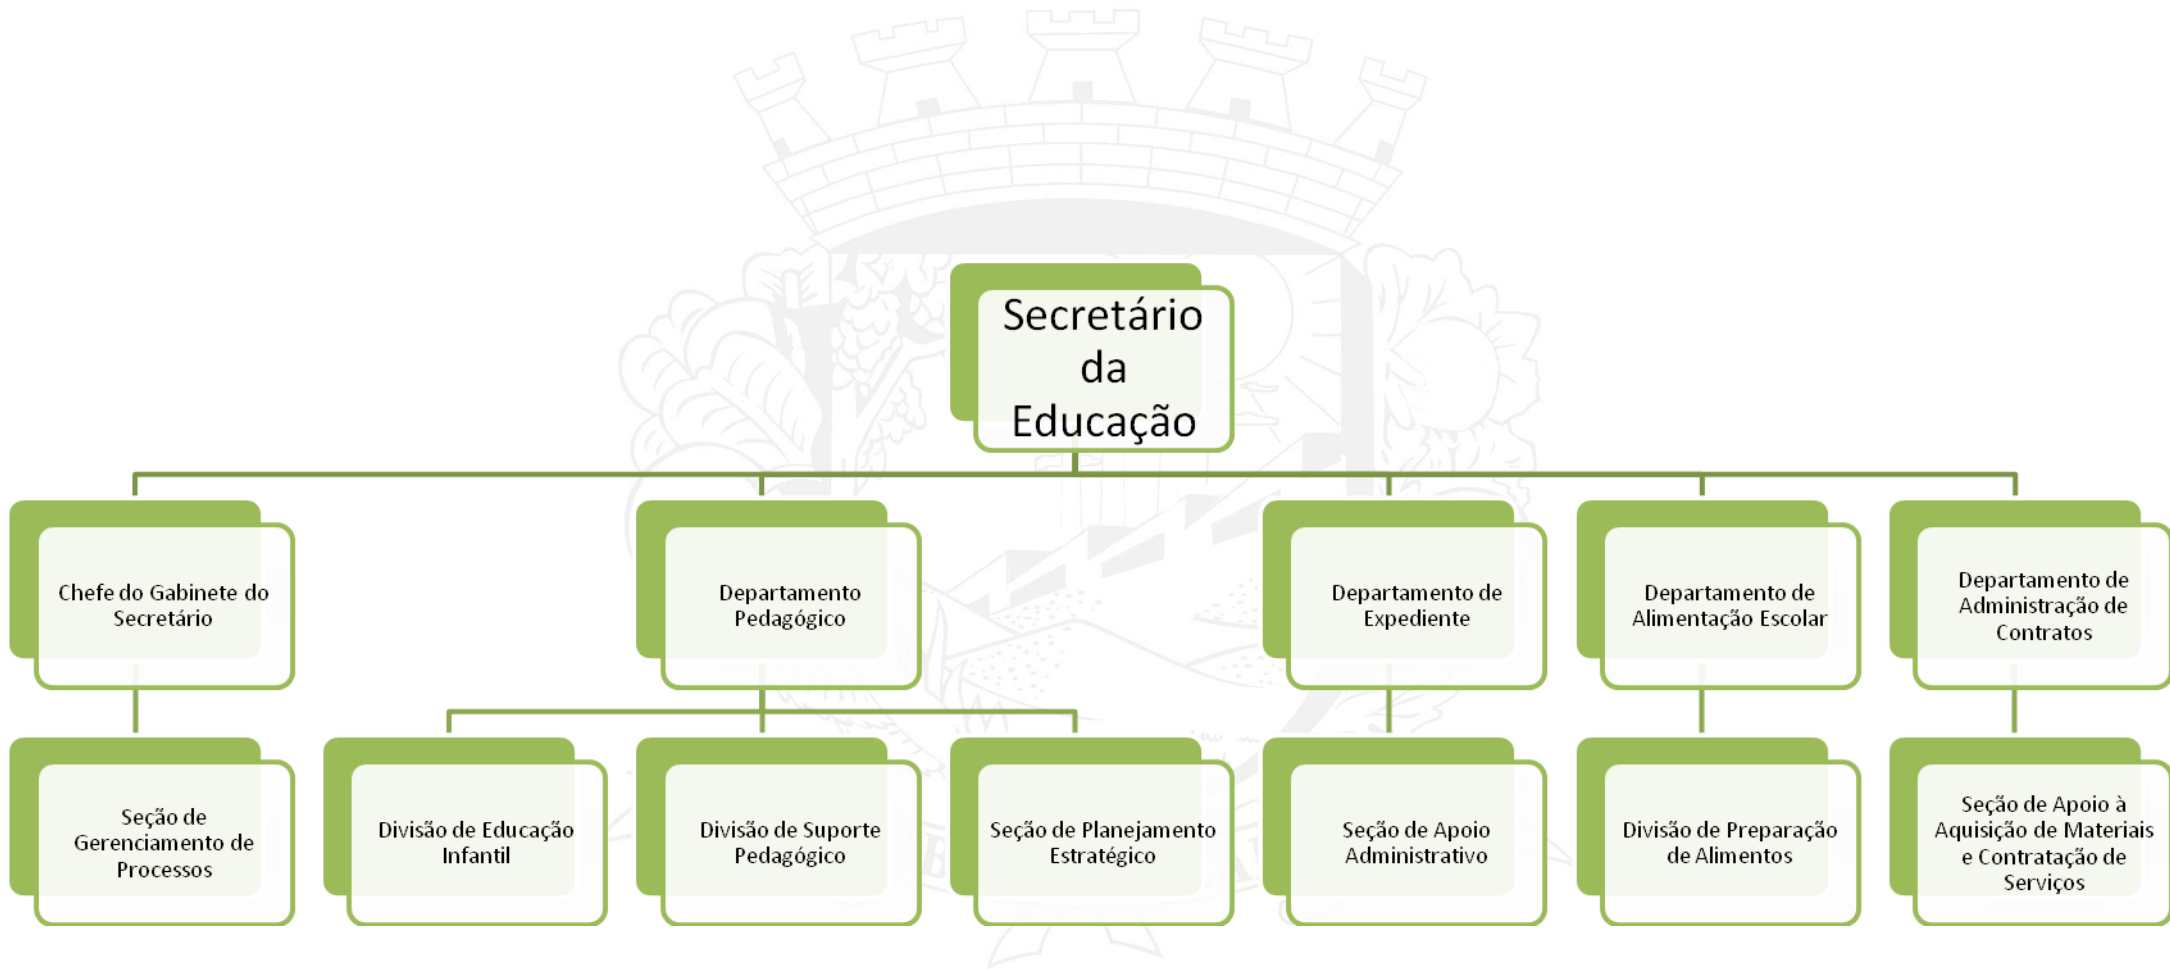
Secretário da Educação

Chefe do Gabinete do Secretário

Departamento Pedagógico

Departamento de Expediente

Departamento de Alimentação Escolar

Departamento de Administração de Contratos

Seção de Gerenciamento de Processos

Divisão de Educação Infantil

Divisão de Suporte Pedagógico

Seção de Planejamento Estratégico

Seção de Apoio Administrativo

Divisão de Preparação de Alimentos

Seção de Apoio à Aquisição de Materiais e Contratação de Serviços